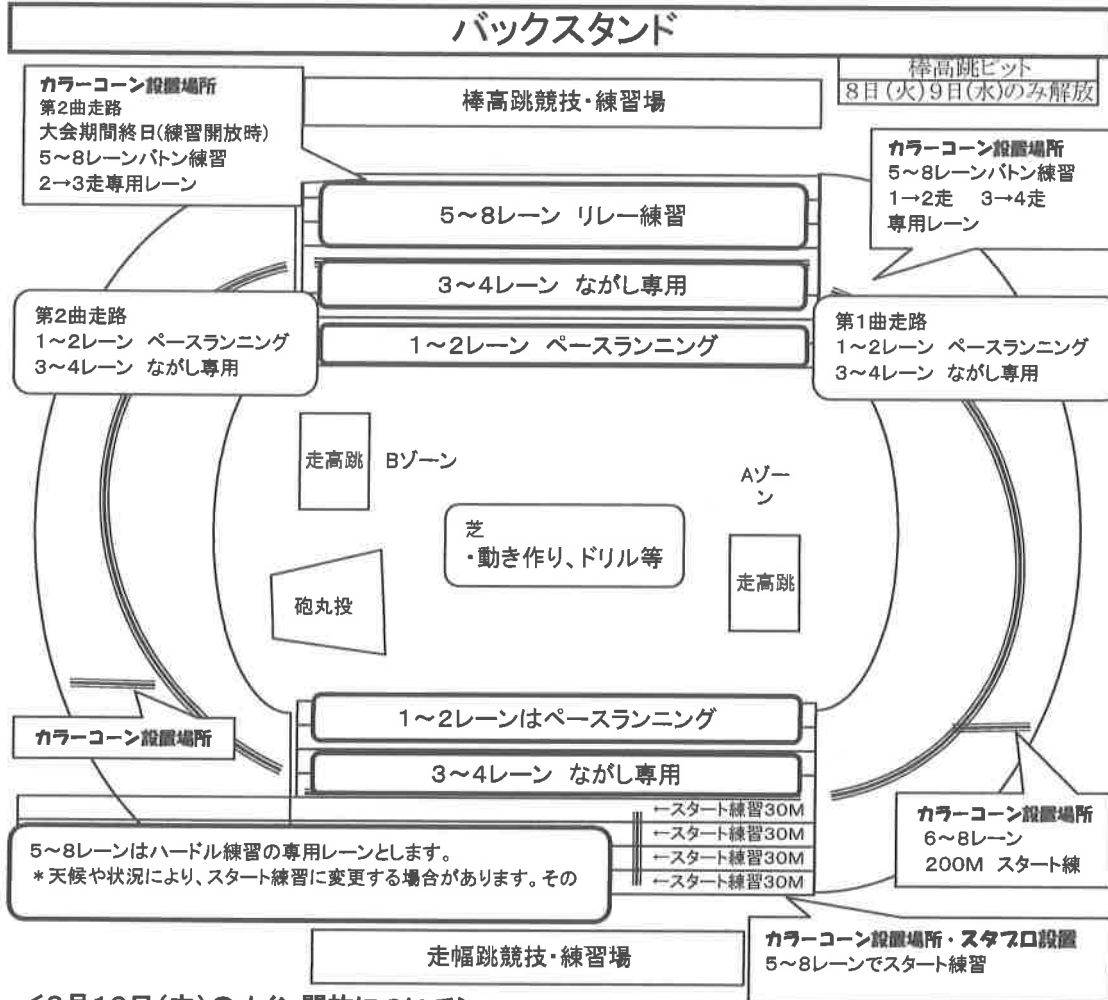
バックスタンド

カラーコーン設置場所
第2曲走路
大会期間終日(練習開放時)
5～8レーンバトン練習
2→3走専用レーン

棒高跳競技・練習場

棒高跳ピット
8日(火)9日(水)のみ解放

カラーコーン設置場所
5～8レーンバトン練習
1→2走　3→4走
専用レーン

5～8レーン　リレー練習

3～4レーン　ながし専用

第2曲走路
1～2レーン　ペースランニング
3～4レーン　ながし専用

1～2レーン　ペースランニング

第1曲走路
1～2レーン　ペースランニング
3～4レーン　ながし専用

走高跳　Bゾーン

Aゾーン

芝
・動き作り、ドリル等

走高跳

砲丸投

1～2レーンはペースランニング

カラーコーン設置場所

3～4レーン　ながし専用

←スタート練習30M
←スタート練習30M
←スタート練習30M
←スタート練習30M

5～8レーンはハードル練習の専用レーンとします。
＊天候や状況により、スタート練習に変更する場合があります。その

カラーコーン設置場所
6～8レーン
200M　スタート練

走幅跳競技・練習場

カラーコーン設置場所・スタブロ設置
5～8レーンでスタート練習

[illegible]